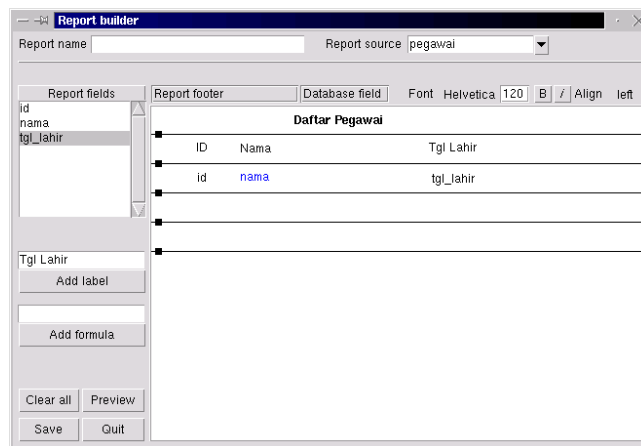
Report builder

Report name

Report source pegawai

Report fields

id
nama
tgl_lahir

Report footer

Database field

Font Helvetica 120 B / Align left

Daftar Pegawai

| ID | Nama | Tgl Lahir |
|---|---|---|
| id | nama | tgl_lahir |

Tgl Lahir

Add label

Add formula

Clear all

Preview

Save

Quit